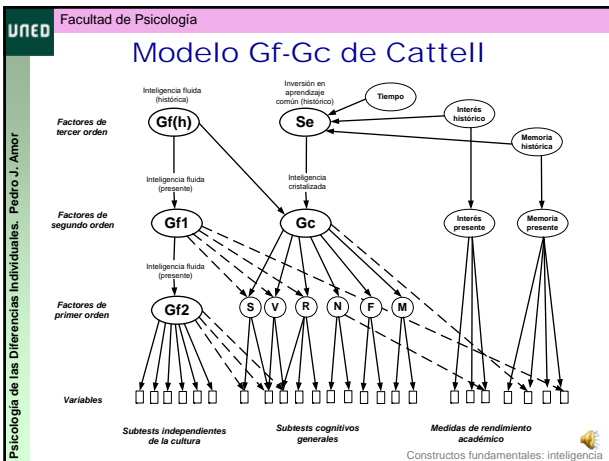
UNED

Facultad de Psicología

Modelo Gf-Gc de Cattell

Psicología de las Diferencias Individuales. Pedro J. Amor

Inteligencia fluida (histórica)

Inversión en aprendizaje común (histórico)

Tiempo

Interés histórico

Memoria histórica

Factores de tercer orden

Gf(h)

Se

Inteligencia fluida (presente)

Inteligencia cristalizada

Factores de segundo orden

Gf1

Gc

Interés presente

Memoria presente

Inteligencia fluida (presente)

Factores de primer orden

Gf2

S

V

R

N

F

M

Variables

Subtests independientes de la cultura

Subtests cognitivos generales

Medidas de rendimiento académico

Constructos fundamentales: inteligencia